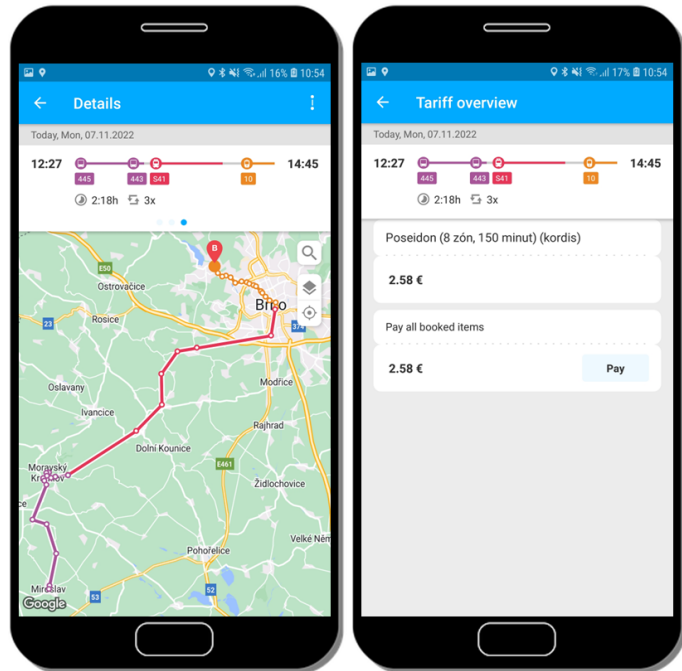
16% 10:54

Details

Today, Mon, 07.11.2022

12:27 14:45

445 443 S41 10

2:18h 3x

B

E50

Ostrovačice

Brno

Rosice

23

Oslavany

Modřice

Ivančice

Rajhrad

Dolní Kounice

Moravský Krumlov

E461

Židlochovice

Velké Něm

Pohořelice

Miroslav

Google

53

52

17% 10:54

Tariff overview

Today, Mon, 07.11.2022

12:27 14:45

445 443 S41 10

2:18h 3x

Poseidon (8 zón, 150 minut) (kordis)

2.58 €

Pay all booked items

2.58 €

Pay